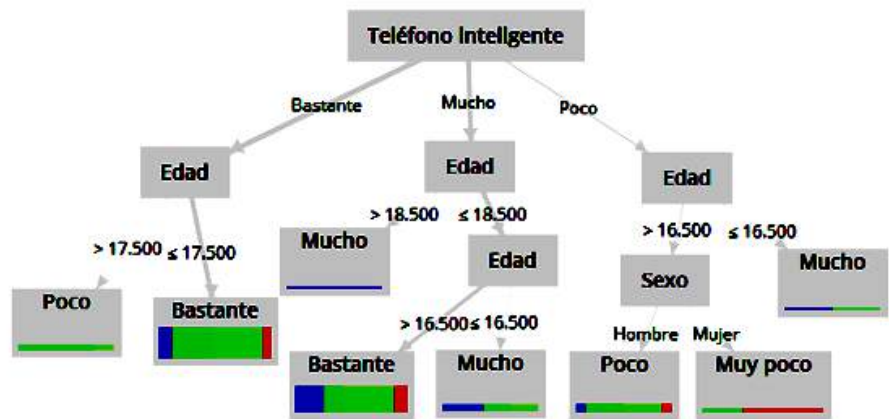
Teléfono Inteligente

Bastante

Mucho

Poco

Edad

Edad

Edad

> 17.500 ≤ 17.500

> 18.500 ≤ 18.500

> 16.500 ≤ 16.500

Poco

Bastante

Mucho

Edad

Sexo

Mucho

> 16.500 ≤ 16.500

Hombre Mujer

Bastante

Mucho

Poco

Muy poco